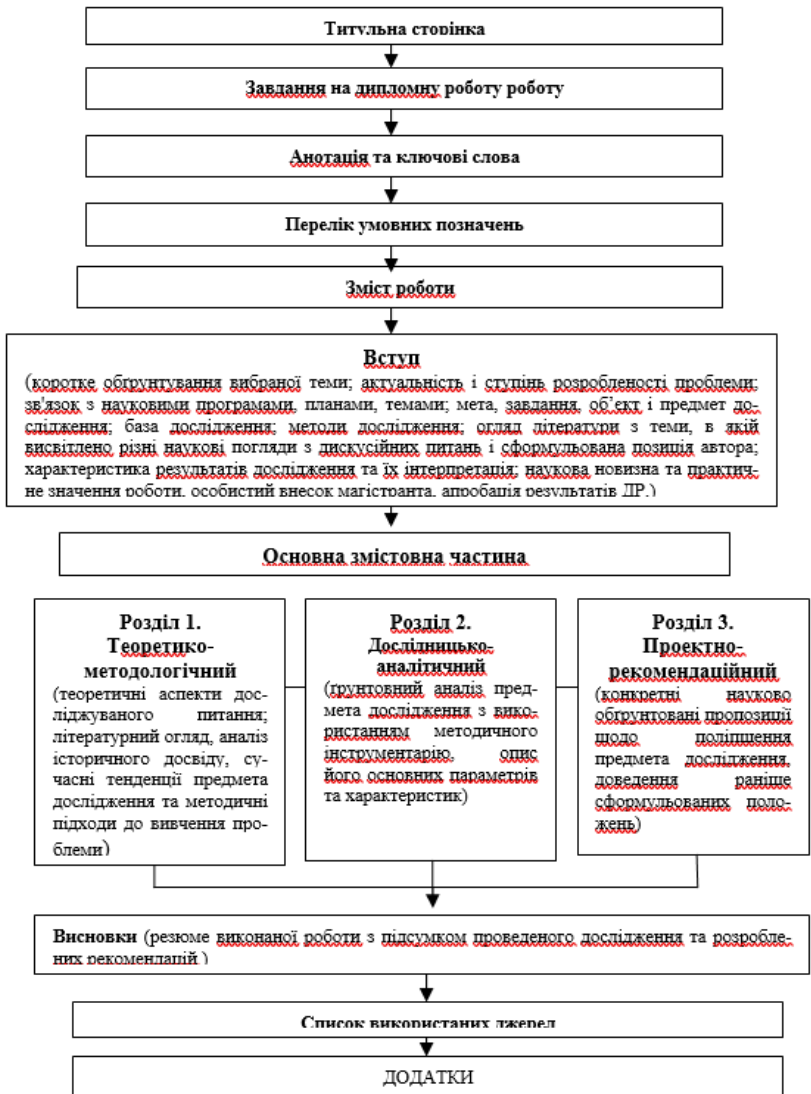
Титульна сторінка

Завдання на дипломну роботу роботу

Анотація та ключові слова

Перелік умовних позначень

Зміст роботи

Вступ
(коротке обґрунтування вибраної теми; актуальність і ступінь розробленості проблеми; зв'язок з науковими програмами, планами, темами; мета, завдання, об'єкт і предмет дослідження; база дослідження; методи дослідження; огляд літератури з теми, в якій висвітлено різні наукові погляди з дискусійних питань і сформульована позиція автора; характеристика результатів дослідження та їх інтерпретація; наукова новизна та практичне значення роботи, особистий внесок магістранта, апробація результатів ДР.)

Основна змістовна частина

Розділ 1.
Теоретико-методологічний
(теоретичні аспекти досліджуваного питання; літературний огляд, аналіз історичного досвіду, сучасні тенденції предмета дослідження та методичні підходи до вивчення проблеми)

Розділ 2.
Дослідницько-аналітичний
(ґрунтовний аналіз предмета дослідження з використанням методичного інструментарію, опис його основних параметрів та характеристик)

Розділ 3.
Проектно-рекомендаційний
(конкретні науково обґрунтовані пропозиції щодо поліпшення предмета дослідження, доведення раніше сформульованих положень)

Висновки (резюме виконаної роботи з підсумком проведеного дослідження та розроблених рекомендацій.)

Список використаних джерел

ДОДАТКИ